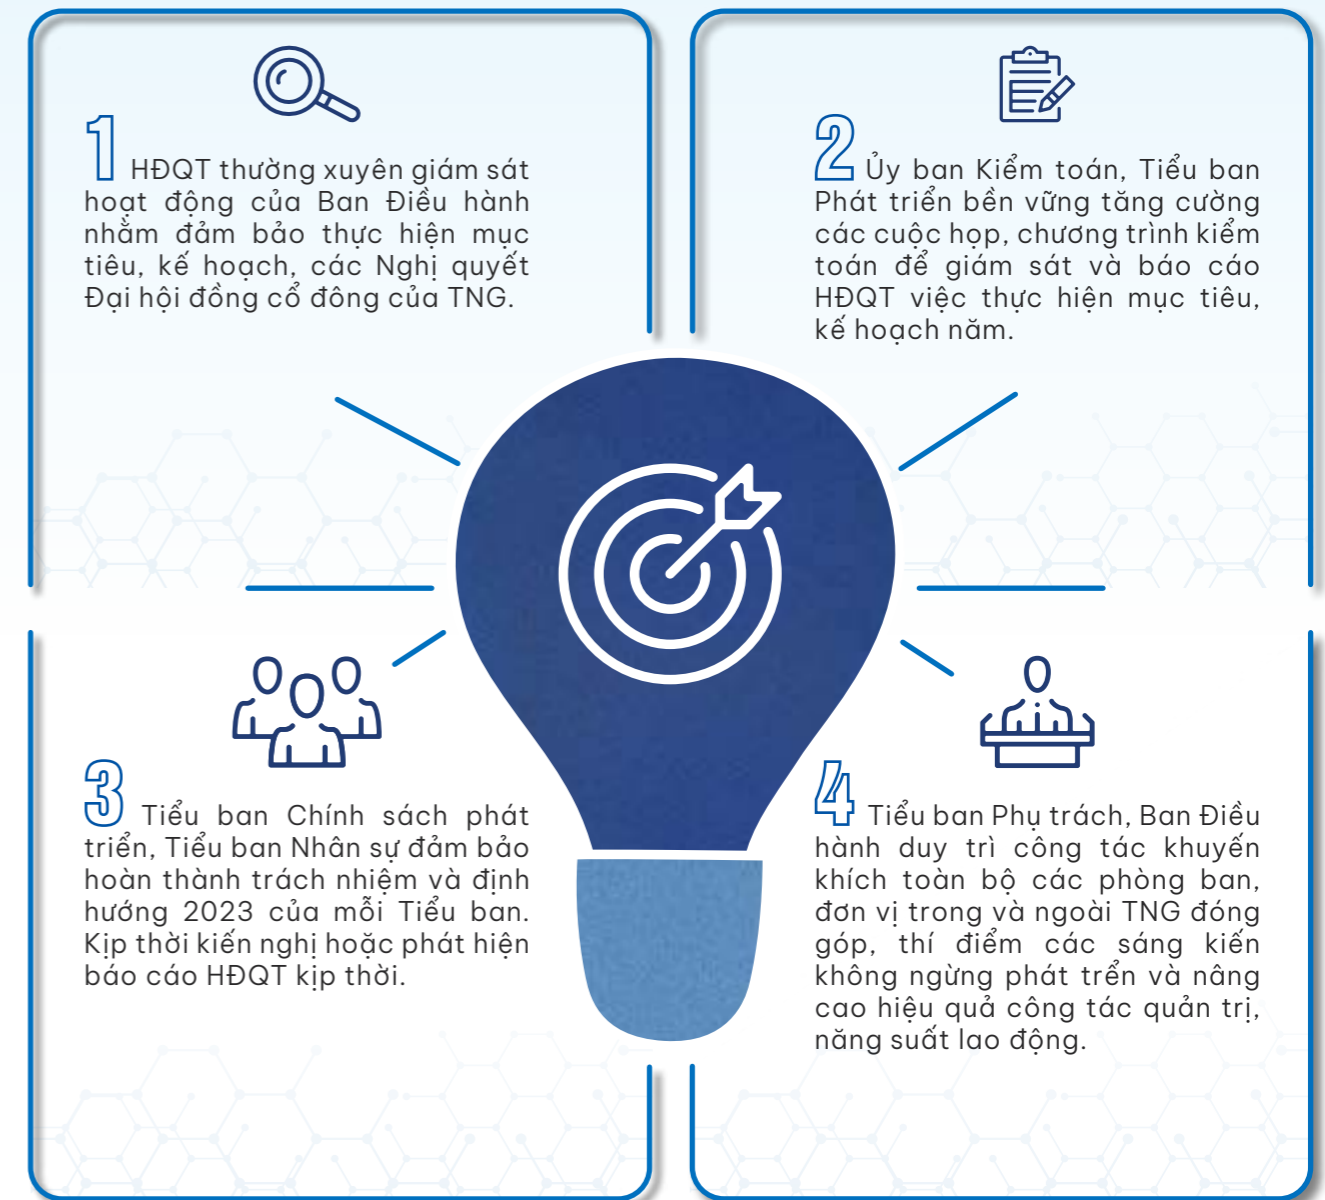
1 HĐQT thường xuyên giám sát hoạt động của Ban Điều hành nhằm đảm bảo thực hiện mục tiêu, kế hoạch, các Nghị quyết Đại hội đồng cổ đông của TNG.

2 Ủy ban Kiểm toán, Tiểu ban Phát triển bền vững tăng cường các cuộc họp, chương trình kiểm toán để giám sát và báo cáo HĐQT việc thực hiện mục tiêu, kế hoạch năm.

3 Tiểu ban Chính sách phát triển, Tiểu ban Nhân sự đảm bảo hoàn thành trách nhiệm và định hướng 2023 của mỗi Tiểu ban. Kịp thời kiến nghị hoặc phát hiện báo cáo HĐQT kịp thời.

4 Tiểu ban Phụ trách, Ban Điều hành duy trì công tác khuyến khích toàn bộ các phòng ban, đơn vị trong và ngoài TNG đóng góp, thí điểm các sáng kiến không ngừng phát trển và nâng cao hiệu quả công tác quản trị, năng suất lao động.